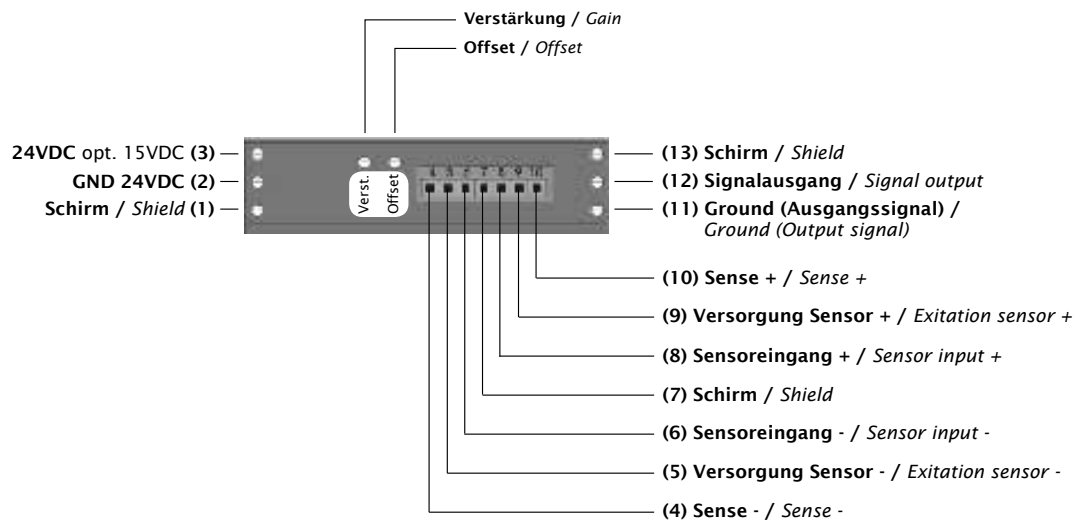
Verstärkung / *Gain*
Offset / *Offset*

24VDC opt. 15VDC (3)
GND 24VDC (2)
Schirm / *Shield* (1)

Verst.
Offset

4 5 6 7 8 9 10

(13) Schirm / *Shield*
(12) Signalausgang / *Signal output*
(11) Ground (Ausgangssignal) / *Ground (Output signal)*

(10) Sense + / *Sense +*
(9) Versorgung Sensor + / *Exitation sensor +*
(8) Sensoreingang + / *Sensor input +*
(7) Schirm / *Shield*
(6) Sensoreingang - / *Sensor input -*
(5) Versorgung Sensor - / *Exitation sensor -*
(4) Sense - / *Sense -*